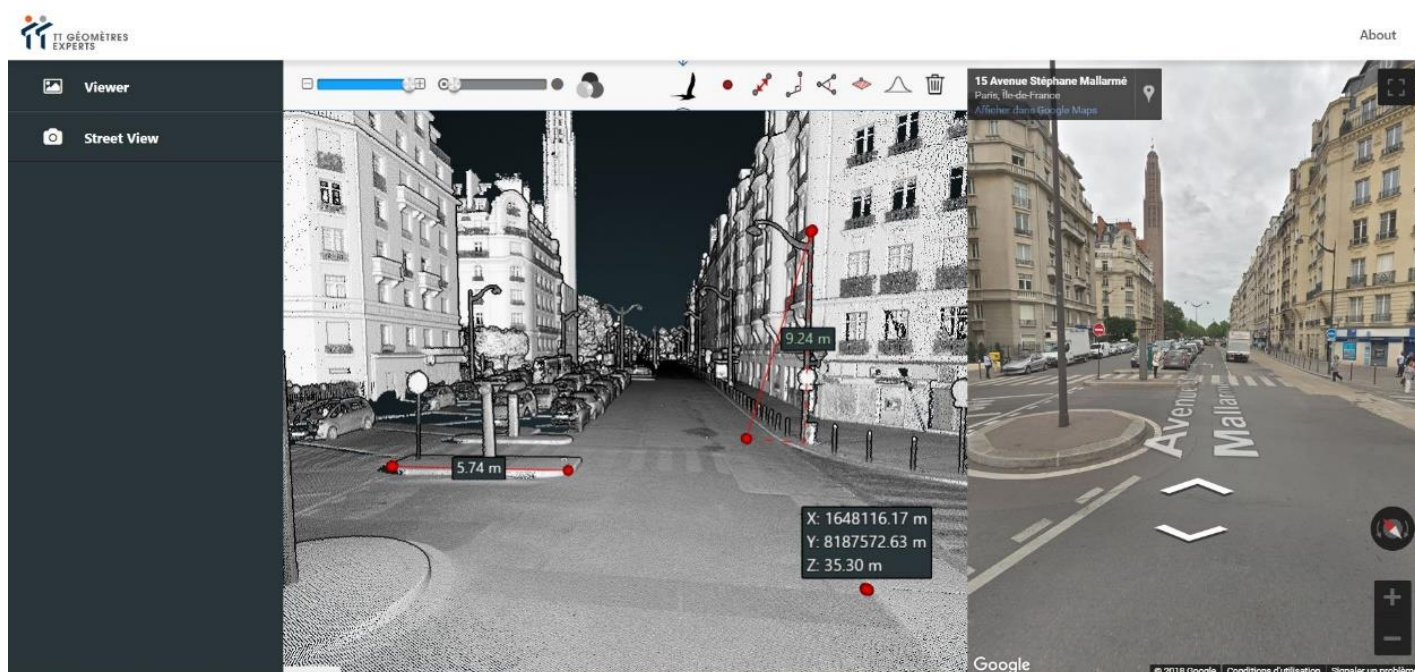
TT GÉOMÈTRES EXPERTS

About

Viewer

Street View

9.24 m

5.74 m

X: 1648116.17 m
Y: 8187572.63 m
Z: 35.30 m

15 Avenue Stéphane Mallarmé
Paris, Île-de-France
Afficher dans Google Maps

Avenue Mallarmé

Google

© 2018 Google Conditions d'utilisation Signaler un problème